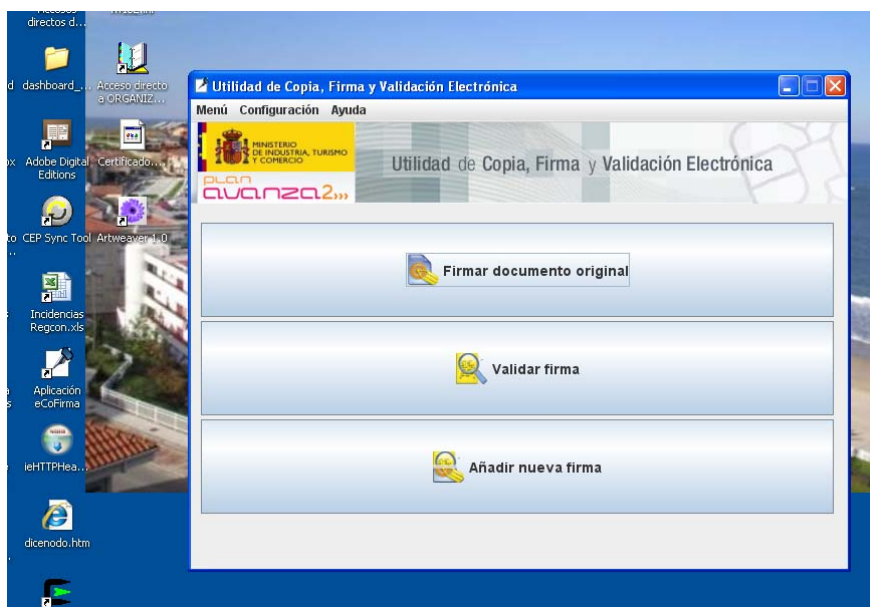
directos d...

d dashboard_...

Acceso directo a ORGANIZ...

x Adobe Digital Editions

Certificado...

to CEP Sync Tool

Artweaver 1.0

Incidencias Regcon.xls

Aplicación eCoFirma

ieHTTPHea...

dicenodo.htm

Utilidad de Copia, Firma y Validación Electrónica

Menú Configuración Ayuda

MINISTERIO DE INDUSTRIA, TURISMO Y COMERCIO

PLAN avanza2

Utilidad de Copia, Firma y Validación Electrónica

Firmar documento original

Validar firma

Añadir nueva firma